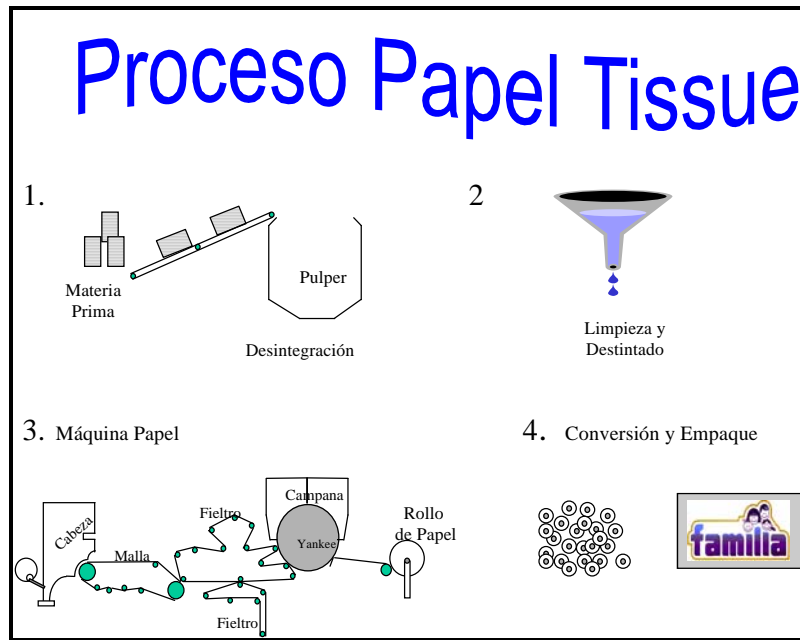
Proceso Papel Tissue

1.

Materia Prima

Pulper

Desintegración

2

Limpieza y Destintado

3. Máquina Papel

Cabeza

Malla

Fieltro

Campana

Yankee

Rollo de Papel

Fieltro

4. Conversión y Empaque

familia